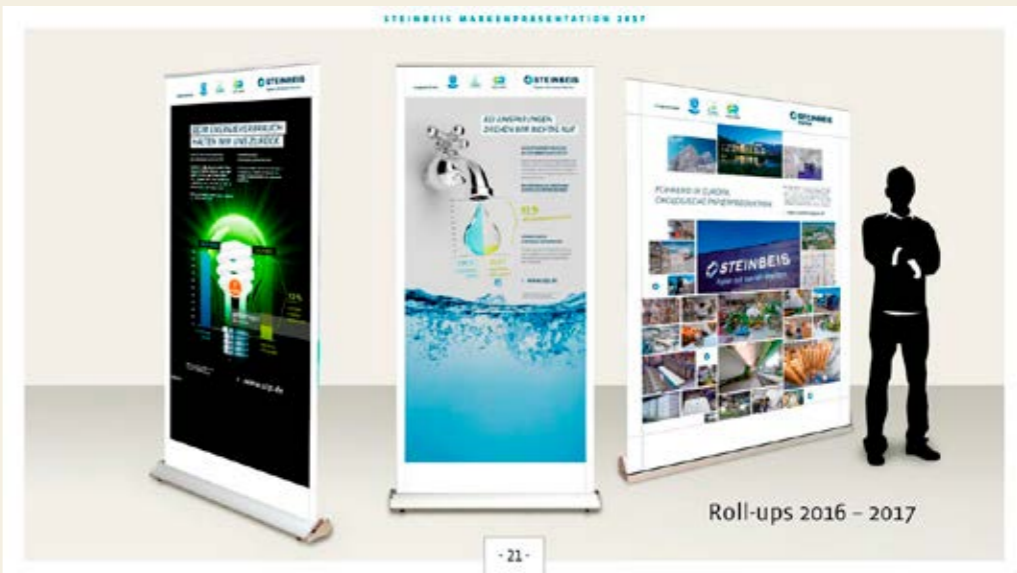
STEINBEIS MARKENPRÄSENTATION 2017

STEINBEIS

BEIM ENERGIEVERBRAUCH HALTEN WIR UNS ZURÜCK

www.stp.de

STEINBEIS

BEI UNSEREN UMWELTZEICHEN DREHEN WIR RICHTIG AUF

www.stp.de

STEINBEIS

PIONIERE IN EUROPA ERFOLGREICHE RECYCLINGPAPIERPRODUKTION

STEINBEIS
Papier aus Recycling

Roll-ups 2016 – 2017

- 21 -